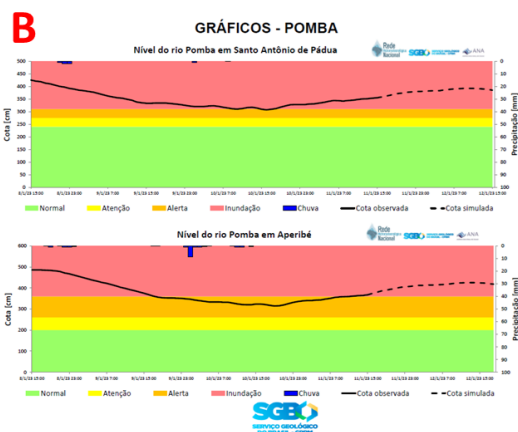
B

GRÁFICOS - POMBA

Nível do rio Pomba em Santo Antônio de Pádua

Rede Hidrometeorológica Nacional SGB ANA

500
450
400
350
300
250
200
150
100
50
0

Cota [cm]

0
10
20
30
40
50
60
70
80
90
100

Precipitação [mm]

8/1/23 15:00 | 8/1/23 23:00 | 9/1/23 7:00 | 9/1/23 15:00 | 9/1/23 23:00 | 10/1/23 7:00 | 10/1/23 15:00 | 10/1/23 23:00 | 11/1/23 7:00 | 11/1/23 15:00 | 11/1/23 23:00 | 12/1/23 7:00 | 12/1/23 15:00

Normal | Atenção | Alerta | Inundação | Chuva | Cota observada | Cota simulada

Nível do rio Pomba em Aperibé

Rede Hidrometeorológica Nacional SGB ANA

600
500
400
300
200
100
0

Cota [cm]

0
10
20
30
40
50
60
70
80
90
100

Precipitação [mm]

8/1/23 15:00 | 8/1/23 23:00 | 9/1/23 7:00 | 9/1/23 15:00 | 9/1/23 23:00 | 10/1/23 7:00 | 10/1/23 15:00 | 10/1/23 23:00 | 11/1/23 7:00 | 11/1/23 15:00 | 11/1/23 23:00 | 12/1/23 7:00 | 12/1/23 15:00

Normal | Atenção | Alerta | Inundação | Chuva | Cota observada | Cota simulada

SGB SERVIÇO GEOLÓGICO DO BRASIL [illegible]